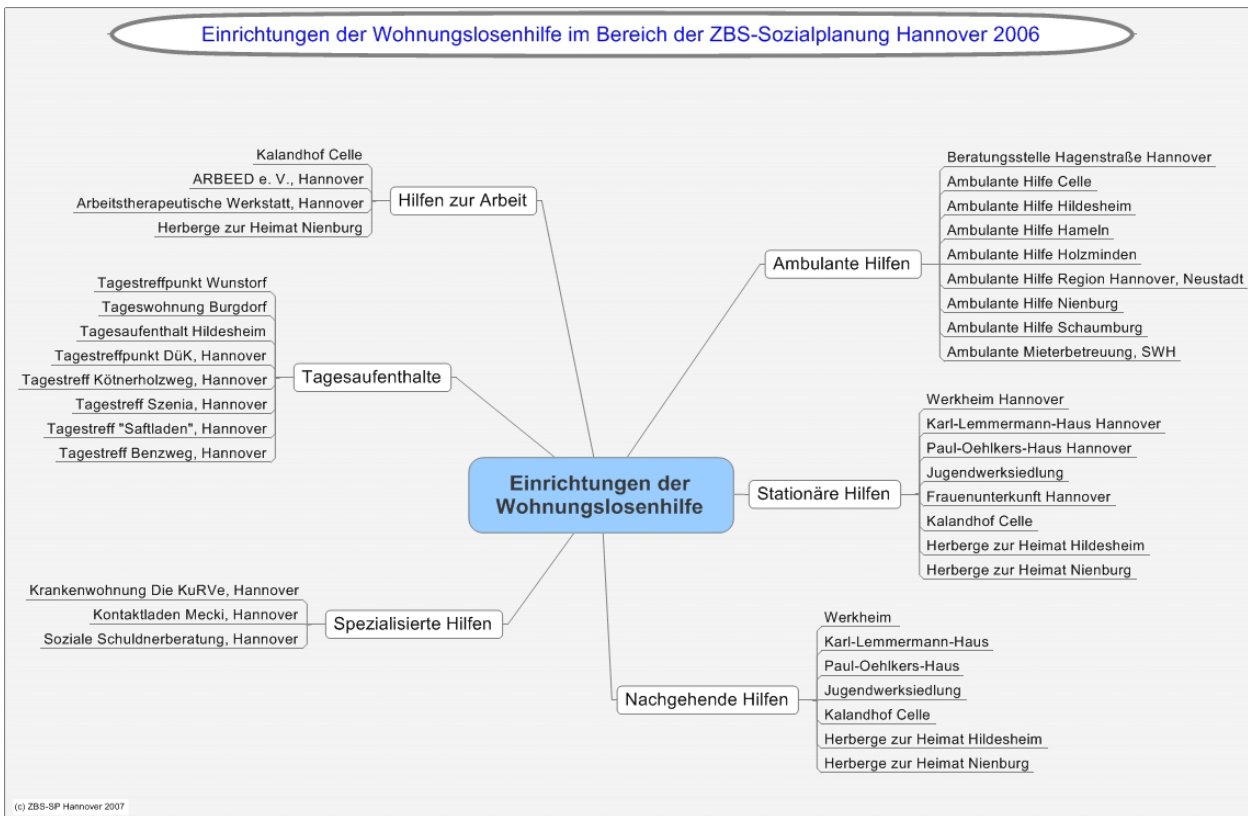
Einrichtungen der Wohnungslosenhilfe im Bereich der ZBS-Sozialplanung Hannover 2006

Kalandhof Celle
ARBEED e. V., Hannover
Arbeitstherapeutische Werkstatt, Hannover
Herberge zur Heimat Nienburg

Hilfen zur Arbeit

Tagestreffpunkt Wunstorf
Tageswohnung Burgdorf
Tagesaufenthalt Hildesheim
Tagestreffpunkt DüK, Hannover
Tagestreff Kötnerholzweg, Hannover
Tagestreff Szenia, Hannover
Tagestreff "Saftladen", Hannover
Tagestreff Benzweg, Hannover

Tagesaufenthalte

Einrichtungen der Wohnungslosenhilfe

Krankenwohnung Die KuRVe, Hannover
Kontaktladen Mecki, Hannover
Soziale Schuldnerberatung, Hannover

Spezialisierte Hilfen

Ambulante Hilfen

Beratungsstelle Hagenstraße Hannover
Ambulante Hilfe Celle
Ambulante Hilfe Hildesheim
Ambulante Hilfe Hameln
Ambulante Hilfe Holzminden
Ambulante Hilfe Region Hannover, Neustadt
Ambulante Hilfe Nienburg
Ambulante Hilfe Schaumburg
Ambulante Mieterbetreuung, SWH

Stationäre Hilfen

Werkheim Hannover
Karl-Lemmermann-Haus Hannover
Paul-Oehlkers-Haus Hannover
Jugendwerksiedlung
Frauenunterkunft Hannover
Kalandhof Celle
Herberge zur Heimat Hildesheim
Herberge zur Heimat Nienburg

Nachgehende Hilfen

Werkheim
Karl-Lemmermann-Haus
Paul-Oehlkers-Haus
Jugendwerksiedlung
Kalandhof Celle
Herberge zur Heimat Hildesheim
Herberge zur Heimat Nienburg

(c) ZBS-SP Hannover 2007